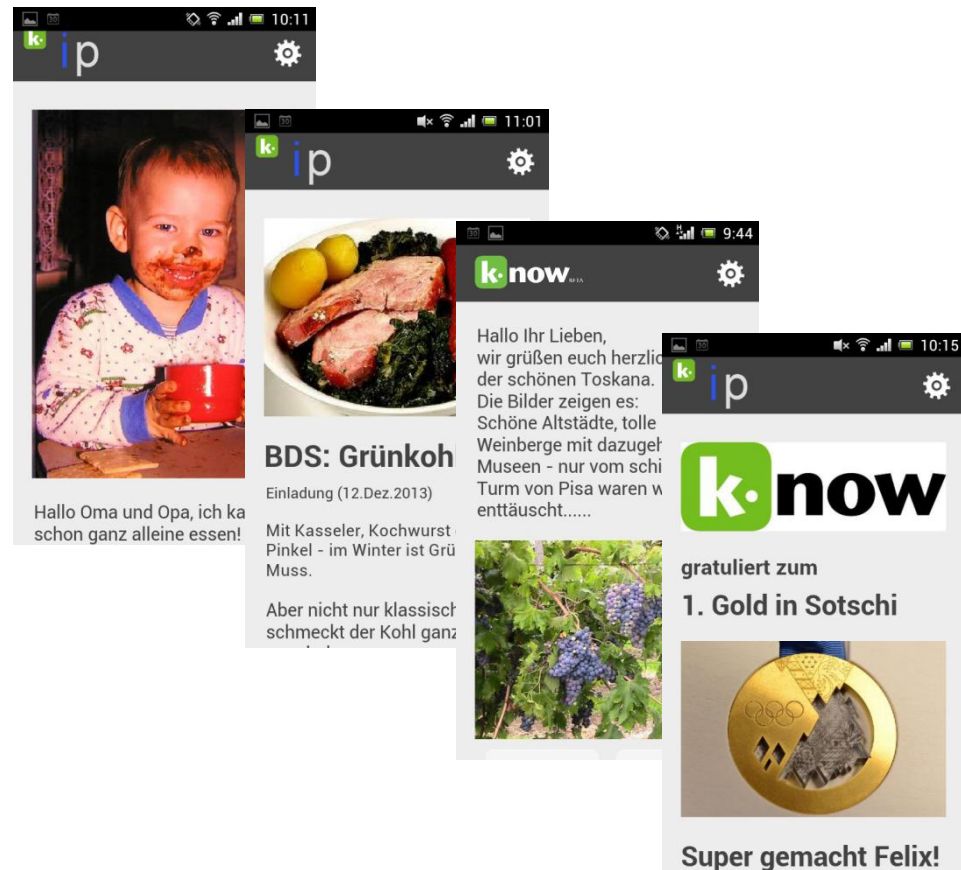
10:11

k· ip

Hallo Oma und Opa, ich ka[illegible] schon ganz alleine essen!

11:01

k· ip

BDS: Grünkoh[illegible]

Einladung (12.Dez.2013)

Mit Kasseler, Kochwurst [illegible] Pinkel - im Winter ist Grü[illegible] Muss.

Aber nicht nur klassisch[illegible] schmeckt der Kohl ganz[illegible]

9:44

k·now

Hallo Ihr Lieben, wir grüßen euch herzlic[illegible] der schönen Toskana. Die Bilder zeigen es: Schöne Altstädte, tolle Weinberge mit dazuge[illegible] Museen - nur vom sch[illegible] Turm von Pisa waren w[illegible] enttäuscht......

10:15

k· ip

k·now

gratuliert zum

1. Gold in Sotschi

Super gemacht Felix!